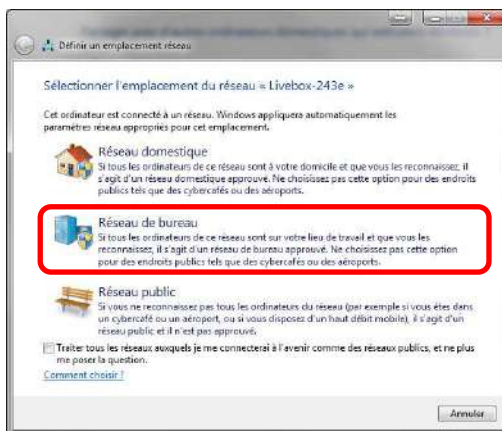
Définir un emplacement réseau

Sélectionner l'emplacement du réseau « Livebox-243e »

Cet ordinateur est connecté à un réseau. Windows appliquera automatiquement les paramètres réseau appropriés pour cet emplacement.

Réseau domestique
Si tous les ordinateurs de ce réseau sont à votre domicile et que vous les reconnaissez, il s'agit d'un réseau domestique approuvé. Ne choisissez pas cette option pour des endroits publics tels que des cybercafés ou des aéroports.

Réseau de bureau
Si tous les ordinateurs de ce réseau sont sur votre lieu de travail et que vous les reconnaissez, il s'agit d'un réseau de bureau approuvé. Ne choisissez pas cette option pour des endroits publics tels que des cybercafés ou des aéroports.

Réseau public
Si vous ne reconnaissez pas tous les ordinateurs du réseau (par exemple si vous êtes dans un cybercafé ou un aéroport, ou si vous disposez d'un haut débit mobile), il s'agit d'un réseau public et il n'est pas approuvé.

Traiter tous les réseaux auxquels je me connecterai à l'avenir comme des réseaux publics, et ne plus me poser la question.

Comment choisir ?

Annuler